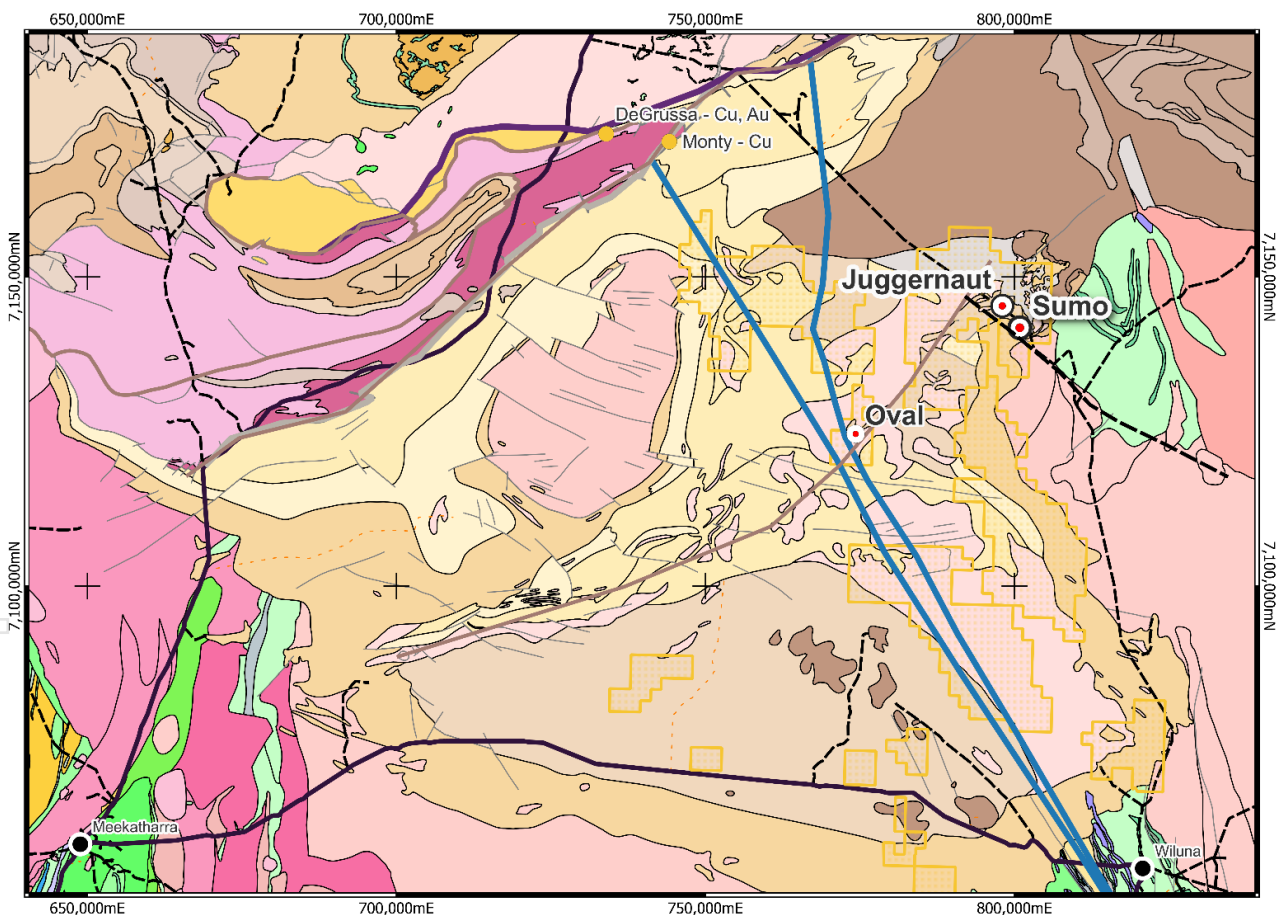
650,000mE
700,000mE
750,000mE
800,000mE

DeGrussa - Cu, Au
Monty - Cu

7,150,000mN
7,150,000mN

Juggernaut
Sumo

Oval

7,100,000mN
7,100,000mN

Meekatharra
Wiluna

650,000mE
700,000mE
750,000mE
800,000mE